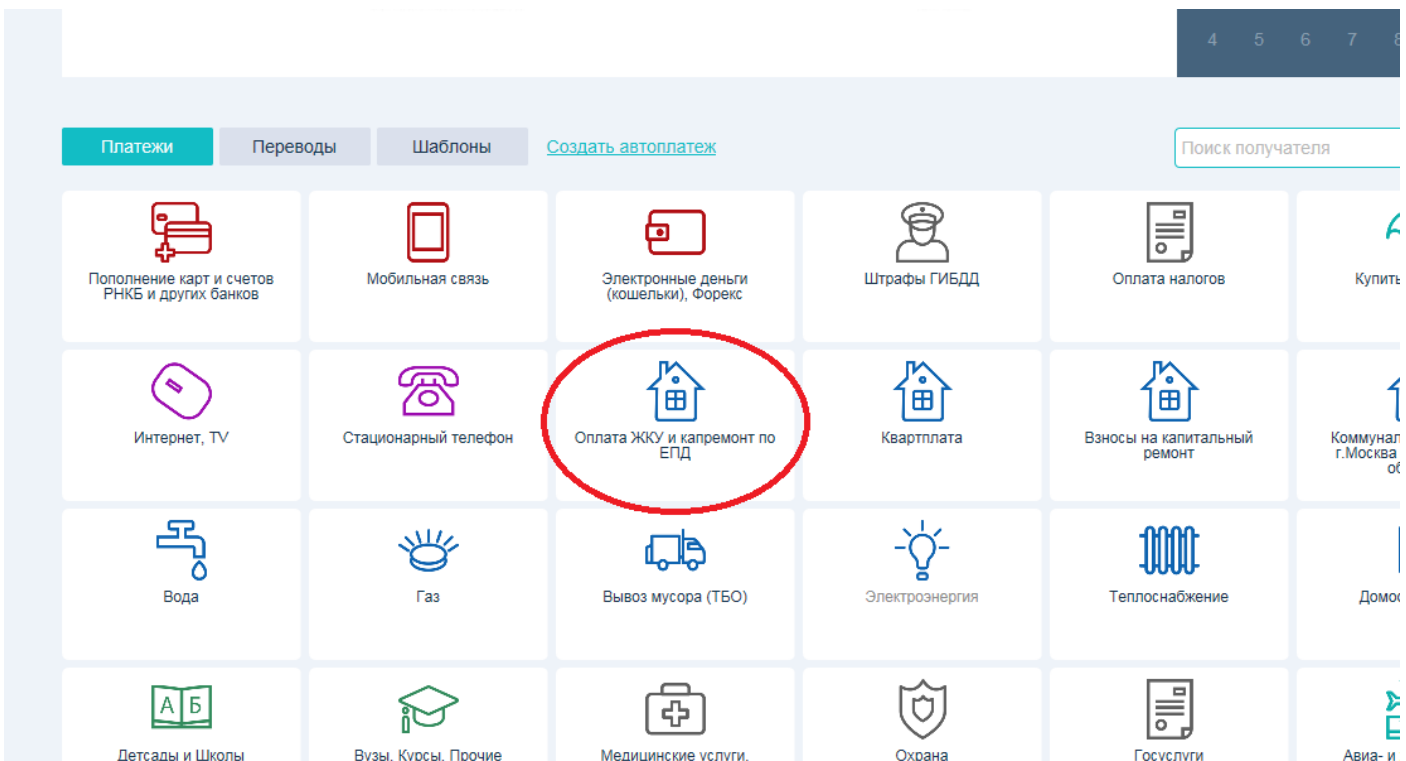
4 5 6 7 8

Платежи Переводы Шаблоны Создать автоплатеж

Поиск получателя

Пополнение карт и счетов РНКБ и других банков

Мобильная связь

Электронные деньги (кошельки), Форекс

Штрафы ГИБДД

Оплата налогов

Купить

Интернет, TV

Стационарный телефон

Оплата ЖКУ и капремонт по ЕПД

Квартплата

Взносы на капитальный ремонт

Коммунал г.Москва об

Вода

Газ

Вывоз мусора (ТБО)

Электроэнергия

Теплоснабжение

Домо

А Б

Детсады и Школы

Вузы, Курсы, Прочие

Медицинские услуги,

Охрана

Госуслуги

Авиа- и